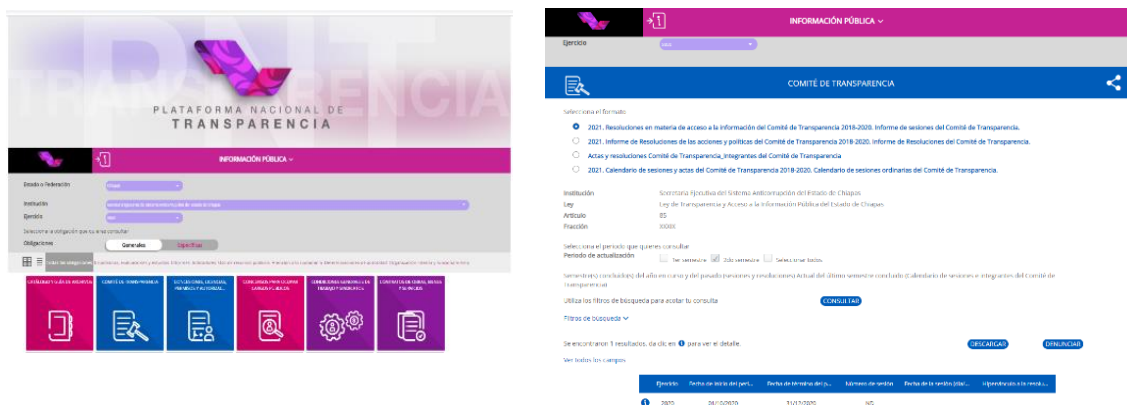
PNT
TRANSPARENCIA
PLATAFORMA NACIONAL DE
TRANSPARENCIA

INFORMACIÓN PÚBLICA

Estado o Federación
Chiapas
Institución
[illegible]
Ejercicio
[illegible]
Seleccione la obligación que quiera consultar
Obligaciones
Generales
Específicas

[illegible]

CATÁLOGO Y GUÍA DE ARCHIVOS
COMITÉ DE TRANSPARENCIA
SOLICITUDES, LICENCIAS, PERMISOS Y AUTORIZA...
CONCURSOS PARA OCUPAR CARGOS PÚBLICOS
CONDICIONES GENERALES DE TRABAJO Y SINDICATOS
CONVENIOS DE COORD. BASES Y ALIANZAS

INFORMACIÓN PÚBLICA

Ejercicio
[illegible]

COMITÉ DE TRANSPARENCIA

Selecciona el formato
2021. Resoluciones en materia de acceso a la información del Comité de Transparencia 2018-2020. Informe de sesiones del Comité de Transparencia.
2021. Informe de Resoluciones de las acciones y políticas del Comité de Transparencia 2018-2020. Informe de Resoluciones del Comité de Transparencia.
Actas y resoluciones Comité de Transparencia_Integrantes del Comité de Transparencia
2021. Calendario de sesiones y actas del Comité de Transparencia 2018-2020. Calendario de sesiones ordinarias del Comité de Transparencia.

Institución Secretaría Ejecutiva del Sistema Anticorrupción del Estado de Chiapas
Ley Ley de Transparencia y Acceso a la Información Pública del Estado de Chiapas
Artículo 85
Fracción XXXIX

Selecciona el periodo que quieres consultar
Periodo de actualización
1er semestre
2do semestre
Seleccionar todos

Semestral(es) concluido(s) del año en curso y del pasado (sesiones y resoluciones) Actual del último semestre concluido (Calendario de sesiones e integrantes del Comité de Transparencia)

Utiliza los filtros de búsqueda para acotar tu consulta
CONSULTAR
Filtros de búsqueda

Se encontraron 1 resultados, da clic en para ver el detalle.
DESCARGAR
DENUNCIAR
Ver todos los campos

| Ejercicio | Fecha de inicio del peri... | Fecha de término del p... | Número de sesión | Fecha de la sesión (día/... | Hipervínculo a la resolu... |
|---|---|---|---|---|---|
| 2020 | 26/10/2020 | 31/12/2020 | NS | | |